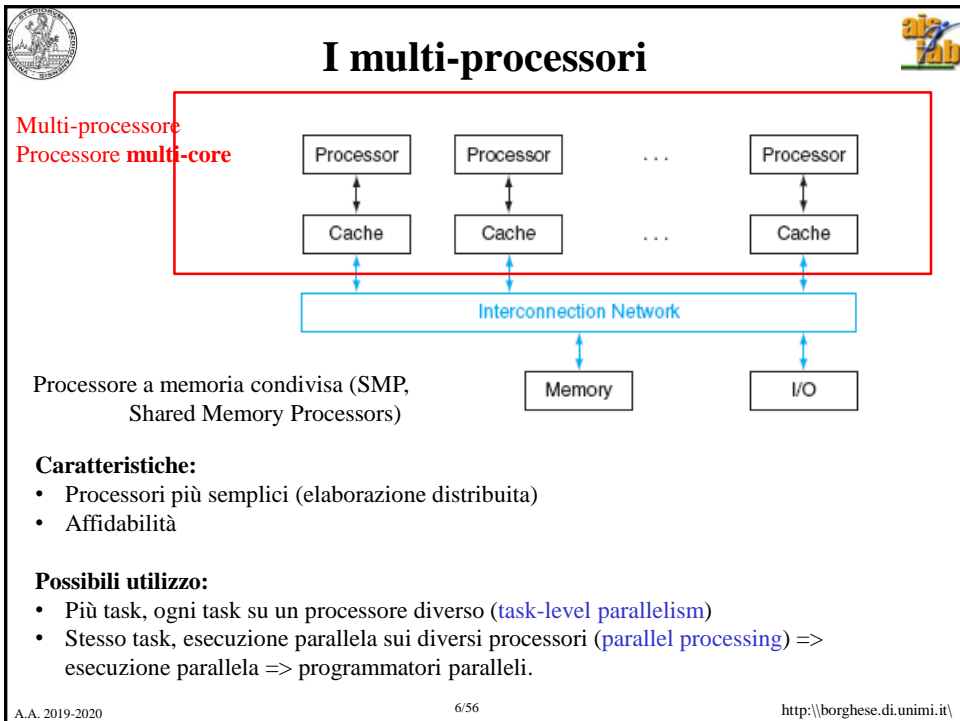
I multi-processori

Multi-processore
Processore **multi-core**

Processor
Processor
. . .
Processor

Cache
Cache
. . .
Cache

Interconnection Network

Memory
I/O

Processore a memoria condivisa (SMP, Shared Memory Processors)

**Caratteristiche:**
• Processori più semplici (elaborazione distribuita)
• Affidabilità

**Possibili utilizzo:**
• Più task, ogni task su un processore diverso (task-level parallelism)
• Stesso task, esecuzione parallela sui diversi processori (parallel processing) => esecuzione parallela => programmatori paralleli.

A.A. 2019-2020
6/56
http:\\borghese.di.unimi.it\